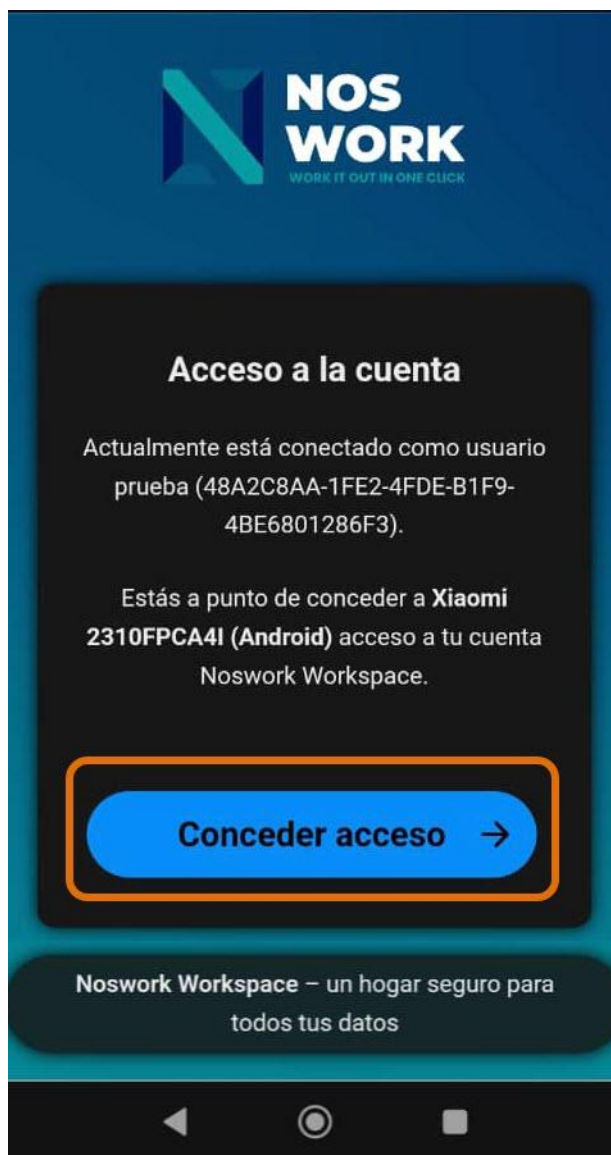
NOS WORK
WORK IT OUT IN ONE CLICK

Acceso a la cuenta

Actualmente está conectado como usuario prueba (48A2C8AA-1FE2-4FDE-B1F9-4BE6801286F3).

Estás a punto de conceder a **Xiaomi 2310FPCA4I (Android)** acceso a tu cuenta Noswork Workspace.

Conceder acceso →

**Noswork Workspace** – un hogar seguro para todos tus datos